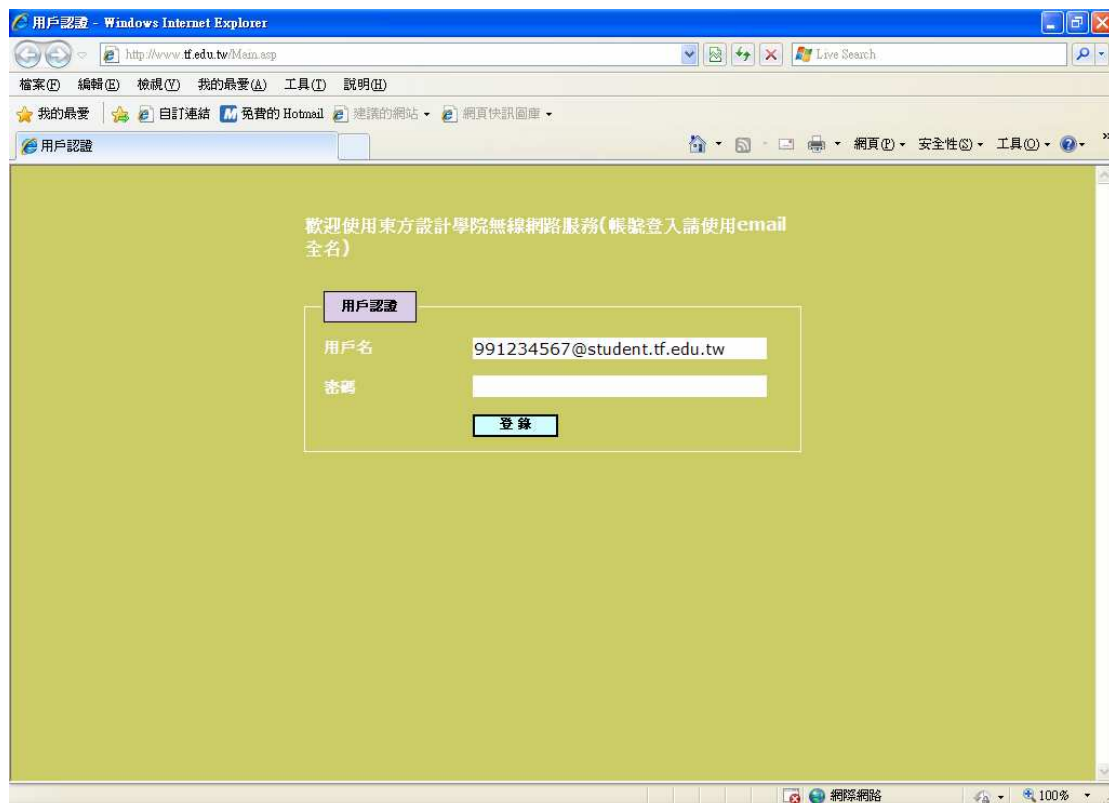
用戶認證 - Windows Internet Explorer

http://www.tf.edu.tw/Main.asp

Live Search

檔案(F) 編輯(E) 檢視(V) 我的最愛(A) 工具(T) 說明(H)

我的最愛 自訂連結 免費的 Hotmail 建議的網站 網頁快訊圖庫

用戶認證

網頁(P) 安全性(S) 工具(O)

歡迎使用東方設計學院無線網路服務(帳號登入請使用email全名)

用戶認證

用戶名 991234567@student.tf.edu.tw

密碼

登 錄

網際網路

100%